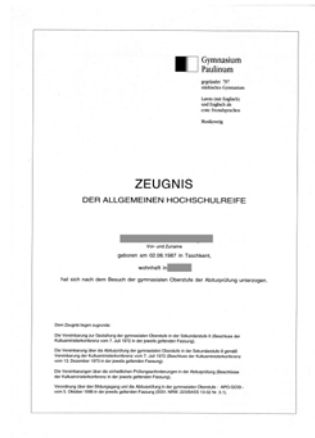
Gymnasium
Paulinum

gegründet 797
städtisches Gymnasium

Latein (seit Englisch)
und Englisch als
erste Fremdsprachen

Bilinguales Englisch

ZEUGNIS
DER ALLGEMEINEN HOCHSCHULREIFE

Vor- und Zuname

geboren am 02.09.1987 in Taschkent,

wohnhaft in

hat sich nach dem Besuch der gymnasialen Oberstufe der Abiturprüfung unterzogen.

Dem Zeugnis liegen zugrunde:

Die Vereinbarung zur Gestaltung der gymnasialen Oberstufe in der Sekundarstufe II (Beschluss der Kultusministerkonferenz vom 7. Juli 1972 in der jeweils geltenden Fassung).

Die Vereinbarung über die Abiturprüfung der gymnasialen Oberstufe in der Sekundarstufe II gemäß Vereinbarung der Kultusministerkonferenz vom 7. Juli 1972 (Beschluss der Kultusministerkonferenz vom 13. Dezember 1973 in der jeweils geltenden Fassung).

Die Vereinbarungen über die einheitlichen Prüfungsanforderungen in der Abiturprüfung (Beschlüsse der Kultusministerkonferenz in der jeweils geltenden Fassung).

Verordnung über den Bildungsgang und die Abiturprüfung in der gymnasialen Oberstufe - APO-GOSt - vom 5. Oktober 1998 in der jeweils geltenden Fassung (SGV. NRW. 223/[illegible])